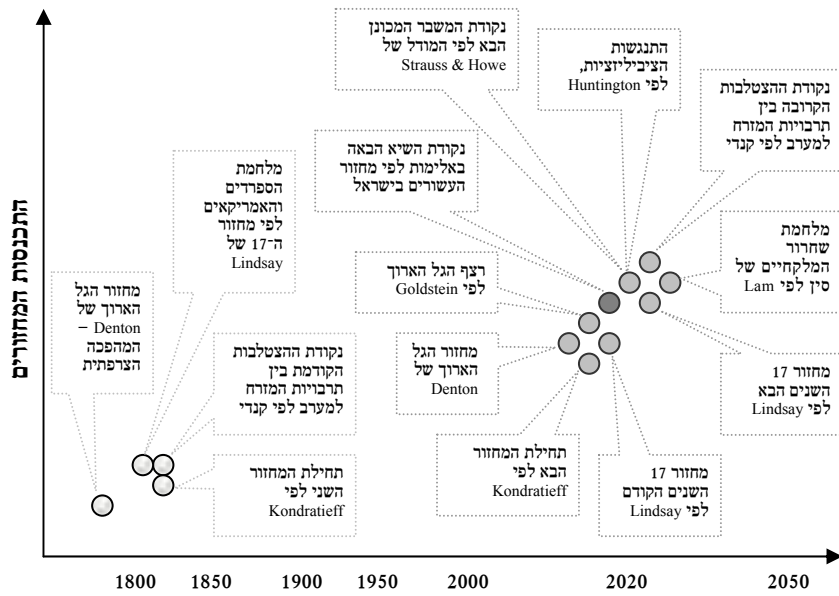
התכנסות המחזורים

נקודת המשבר המכונן הבא לפי המודל של Strauss & Howe

התנגשות הציביליזציות, לפי Huntington

נקודת ההצטלבות הקרובה בין תרבויות המזרח למערב לפי קנדי

נקודת השיא הבאה באלימות לפי מחזור העשורים בישראל

מלחמת הספרדים והאמריקאים לפי מחזור ה־17 של Lindsay

מלחמת שחרור המלקחיים של סין לפי Lam

רצף הגל הארוך לפי Goldstein

מחזור הגל הארוך של Denton – המהפכה הצרפתית

מחזור הגל הארוך של Denton

נקודת ההצטלבות הקודמת בין תרבויות המזרח למערב לפי קנדי

מחזור 17 השנים הבא לפי Lindsay

תחילת המחזור השני לפי Kondratieff

תחילת המחזור הבא לפי Kondratieff

מחזור 17 השנים הקודם לפי Lindsay

1800 1850 1900 1950 2000 2020 2050